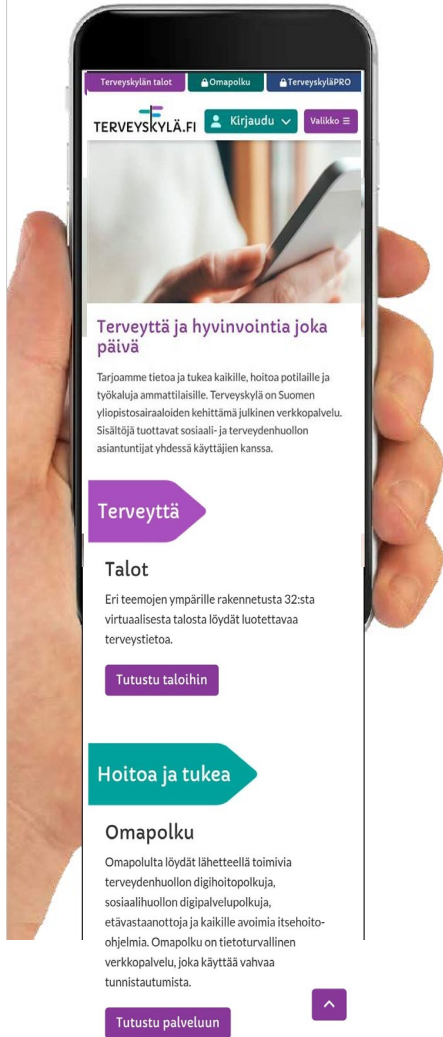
Terveyskylän talot
Omapolku
TerveyskyläPRO

TERVEYSKYLÄ.FI
Kirjaudu
Valikko ≡

Terveyttä ja hyvinvointia joka päivä

Tarjoamme tietoa ja tukea kaikille, hoitoa potilaille ja työkaluja ammattilaisille. Terveyskylä on Suomen yliopistosairaaloiden kehittämä julkinen verkkopalvelu. Sisältöjä tuottavat sosiaali- ja terveydenhuollon asiantuntijat yhdessä käyttäjien kanssa.

Terveyttä

Talot

Eri teemojen ympärille rakennetusta 32:sta virtuaalisesta talosta löydät luotettavaa terveystietoa.

Tutustu taloihin

Hoitoa ja tukea

Omapolku

Omapolulta löydät lähetteellä toimivia terveydenhuollon digihoitopolkuja, sosiaalihuollon digipalvelupolkuja, etävastaanottoja ja kaikille avoimia itsehoito-ohjelmia. Omapolku on tietoturvallinen verkkopalvelu, joka käyttää vahvaa tunnistautumista.

Tutustu palveluun